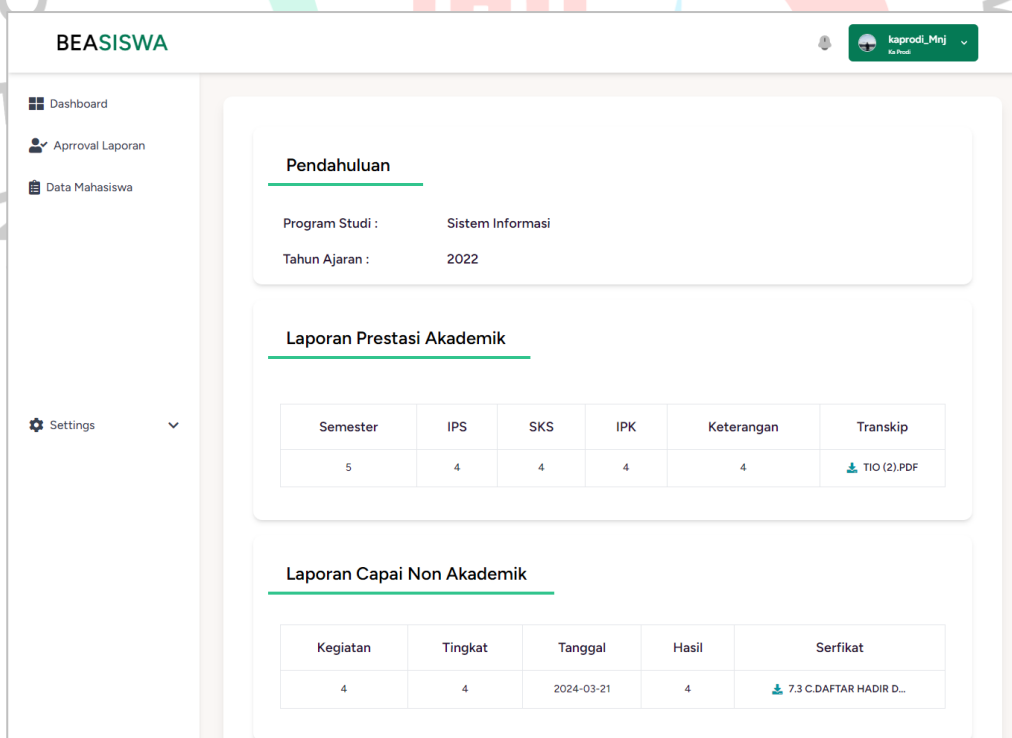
BEASISWA

kaprodi_Mnj
Ka Prodi

Dashboard

Aprroval Laporan

Data Mahasiswa

Settings

Pendahuluan

Program Studi : Sistem Informasi

Tahun Ajaran : 2022

Laporan Prestasi Akademik

| Semester | IPS | SKS | IPK | Keterangan | Transkip |
|---|---|---|---|---|---|
| 5 | 4 | 4 | 4 | 4 | TIO (2).PDF |

Laporan Capai Non Akademik

| Kegiatan | Tingkat | Tanggal | Hasil | Serfikat |
|---|---|---|---|---|
| 4 | 4 | 2024-03-21 | 4 | 7.3 C.DAFTAR HADIR D... |